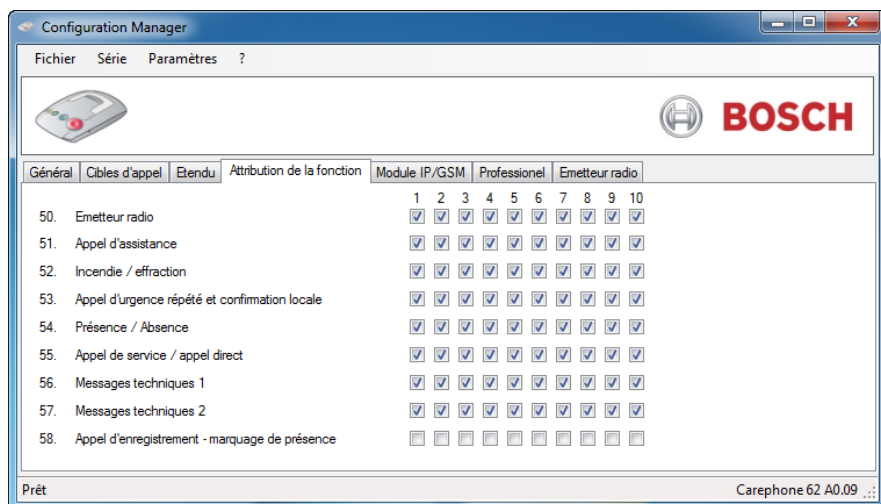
Configuration Manager

Fichier Série Paramètres ?

BOSCH

Général | Cibles d'appel | Etendu | Attribution de la fonction | Module IP/GSM | Professionel | Emetteur radio

| | | 1 | 2 | 3 | 4 | 5 | 6 | 7 | 8 | 9 | 10 |
|---|---|---|---|---|---|---|---|---|---|---|---|
| 50. | Emetteur radio | ☑ | ☑ | ☑ | ☑ | ☑ | ☑ | ☑ | ☑ | ☑ | ☑ |
| 51. | Appel d'assistance | ☑ | ☑ | ☑ | ☑ | ☑ | ☑ | ☑ | ☑ | ☑ | ☑ |
| 52. | Incendie / effraction | ☑ | ☑ | ☑ | ☑ | ☑ | ☑ | ☑ | ☑ | ☑ | ☑ |
| 53. | Appel d'urgence répété et confirmation locale | ☑ | ☑ | ☑ | ☑ | ☑ | ☑ | ☑ | ☑ | ☑ | ☑ |
| 54. | Présence / Absence | ☑ | ☑ | ☑ | ☑ | ☑ | ☑ | ☑ | ☑ | ☑ | ☑ |
| 55. | Appel de service / appel direct | ☑ | ☑ | ☑ | ☑ | ☑ | ☑ | ☑ | ☑ | ☑ | ☑ |
| 56. | Messages techniques 1 | ☑ | ☑ | ☑ | ☑ | ☑ | ☑ | ☑ | ☑ | ☑ | ☑ |
| 57. | Messages techniques 2 | ☑ | ☑ | ☑ | ☑ | ☑ | ☑ | ☑ | ☑ | ☑ | ☑ |
| 58. | Appel d'enregistrement - marquage de présence | ☐ | ☐ | ☐ | ☐ | ☐ | ☐ | ☐ | ☐ | ☐ | ☐ |

Prêt

Carephone 62 A0.09